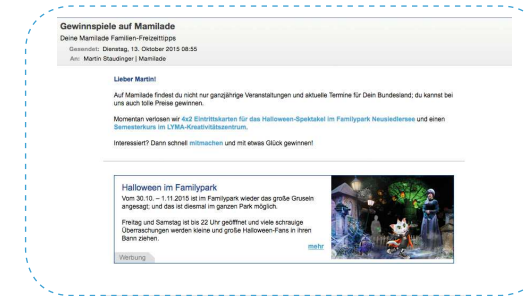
Gewinnspiele auf Mamilade

Deine Mamilade Familien-Freizeittipps

Gesendet: Dienstag, 13. Oktober 2015 08:55
An: Martin Staudinger | Mamilade

Lieber Martin!

Auf Mamilade findest du nicht nur ganzjährige Veranstaltungen und aktuelle Termine für Dein Bundesland; du kannst bei uns auch tolle Preise gewinnen.

Momentan verlosen wir 4x2 Eintrittskarten für das Halloween-Spektakel im Familypark Neusiedlersee und einen Semesterkurs im LYMA-Kreativitätszentrum.

Interessiert? Dann schnell mitmachen und mit etwas Glück gewinnen!

Halloween im Familypark

Vom 30.10. – 1.11.2015 ist im Familypark wieder das große Gruseln angesagt; und das ist diesmal im ganzen Park möglich.

Freitag und Samstag ist bis 22 Uhr geöffnet und viele schräige Überraschungen werden kleine und große Halloween-Fans in ihren Bann ziehen.

mehr

Werbung